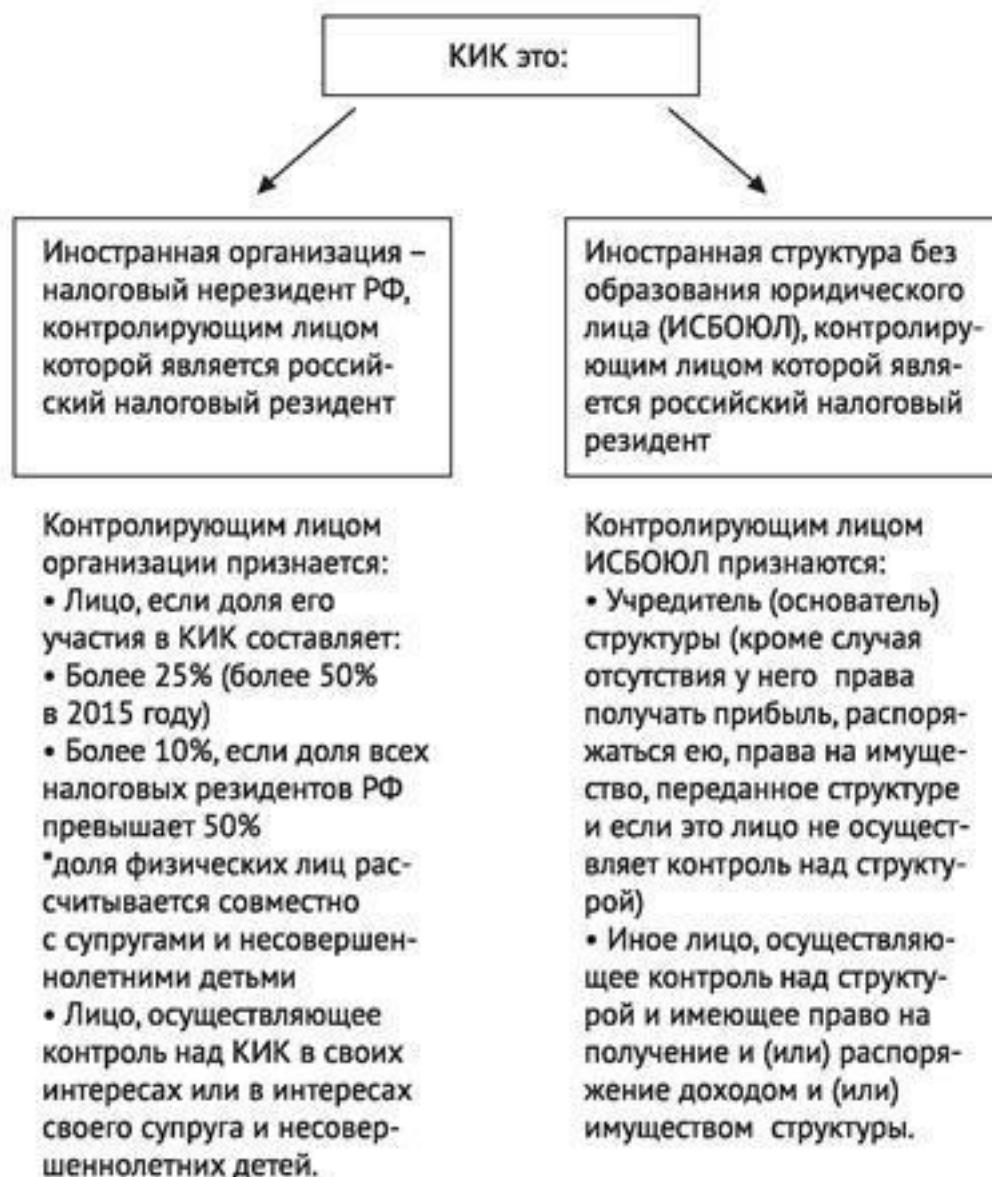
КИК это:

Иностранная организация – налоговый нерезидент РФ, контролирующим лицом которой является российский налоговый резидент

Контролирующим лицом организации признается:
• Лицо, если доля его участия в КИК составляет:
• Более 25% (более 50% в 2015 году)
• Более 10%, если доля всех налоговых резидентов РФ превышает 50%
*доля физических лиц рассчитывается совместно с супругами и несовершеннолетними детьми
• Лицо, осуществляющее контроль над КИК в своих интересах или в интересах своего супруга и несовершеннолетних детей.

Иностранная структура без образования юридического лица (ИСБОЮЛ), контролирующим лицом которой является российский налоговый резидент

Контролирующим лицом ИСБОЮЛ признаются:
• Учредитель (основатель) структуры (кроме случая отсутствия у него права получать прибыль, распоряжаться ею, права на имущество, переданное структуре и если это лицо не осуществляет контроль над структурой)
• Иное лицо, осуществляющее контроль над структурой и имеющее право на получение и (или) распоряжение доходом и (или) имуществом структуры.